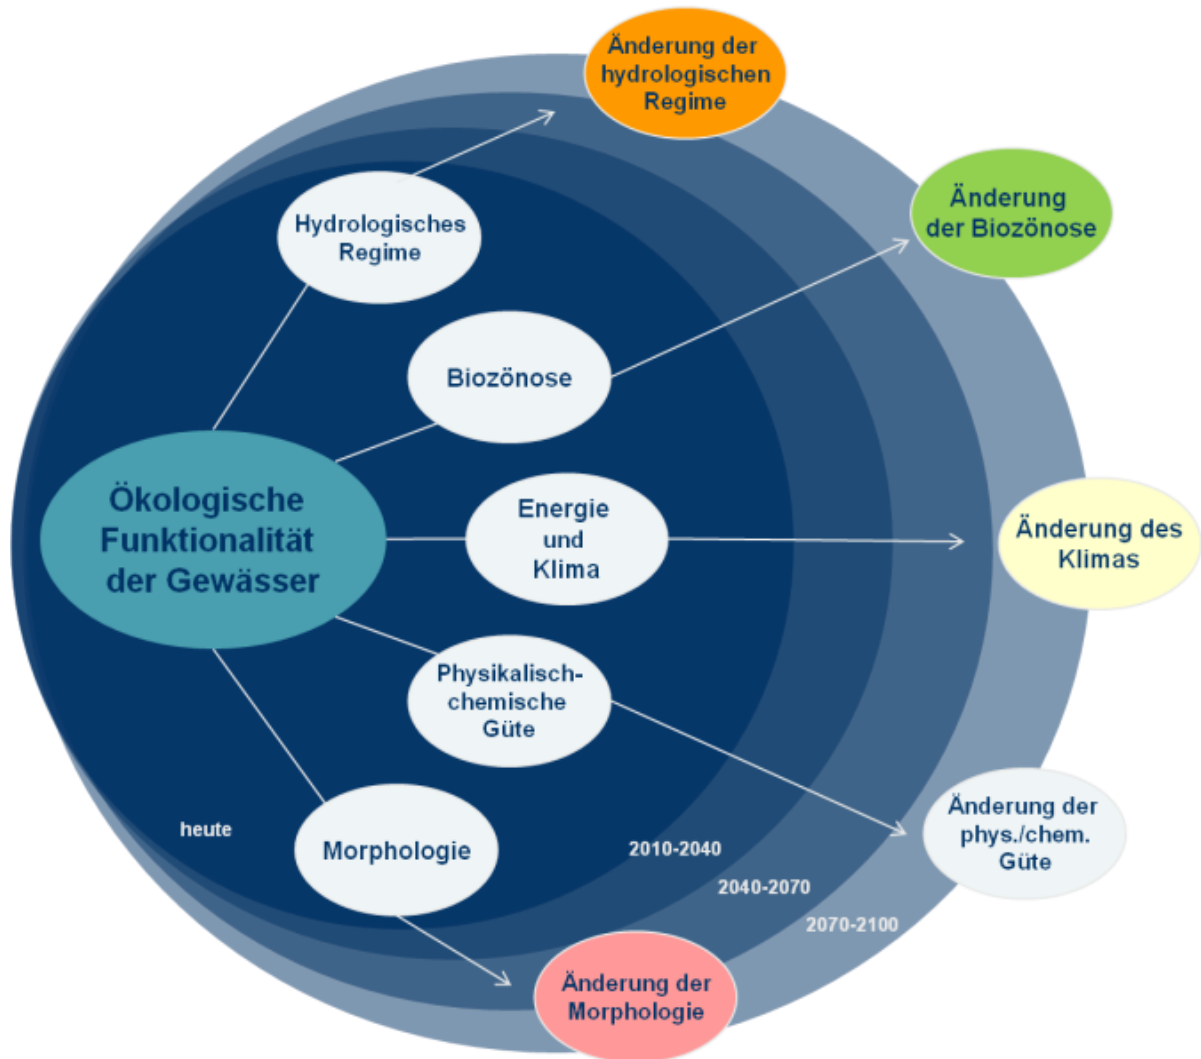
Änderung der hydrologischen Regime

Änderung der Biozönose

Hydrologisches Regime

Biozönose

Ökologische Funktionalität der Gewässer

Energie und Klima

Änderung des Klimas

Physikalisch-chemische Güte

heute

Morphologie

2010-2040

2040-2070

2070-2100

Änderung der phys./chem. Güte

Änderung der Morphologie